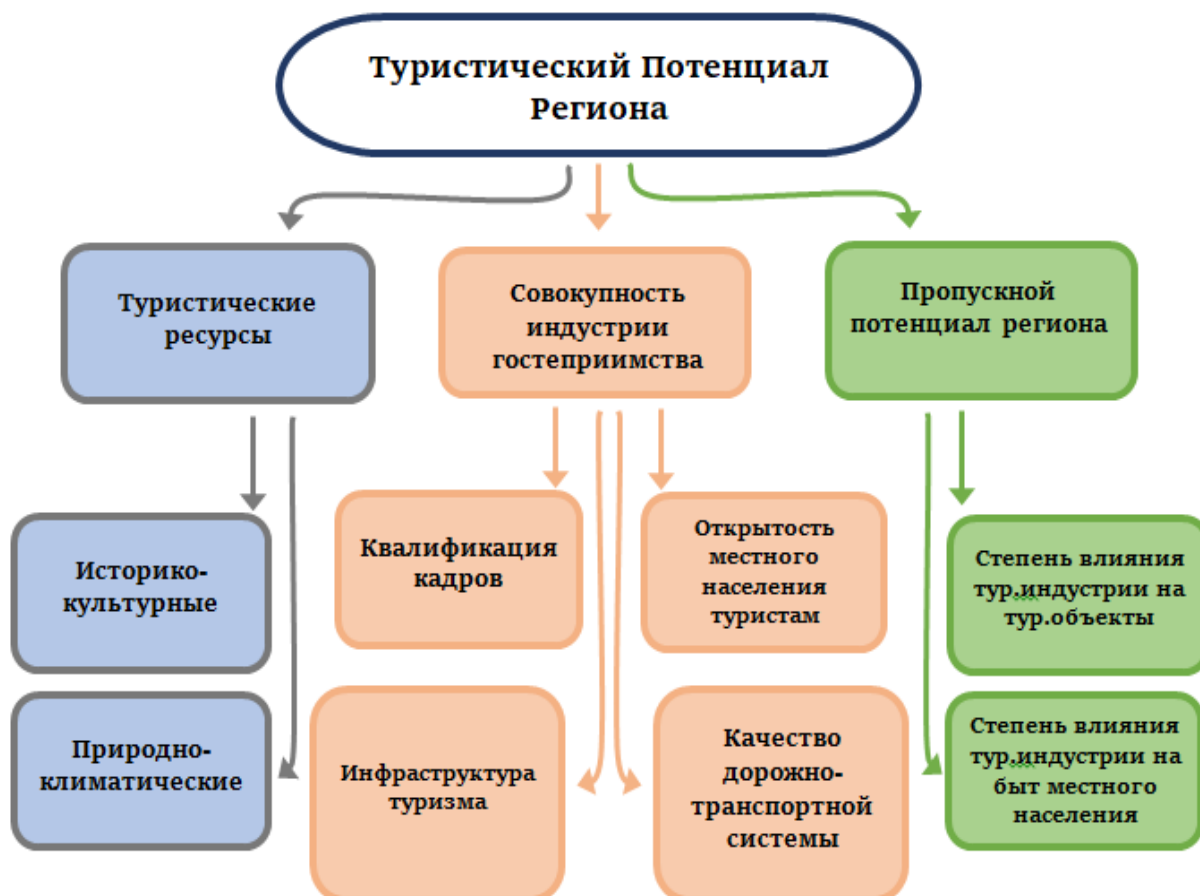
Туристический Потенциал Региона

Туристические ресурсы

Совокупность индустрии гостеприимства

Пропускной потенциал региона

Историко-культурные

Природно-климатические

Квалификация кадров

Открытость местного населения туристам

Инфраструктура туризма

Качество дорожно-транспортной системы

Степень влияния тур.индустрии на тур.объекты

Степень влияния тур.индустрии на быт местного населения